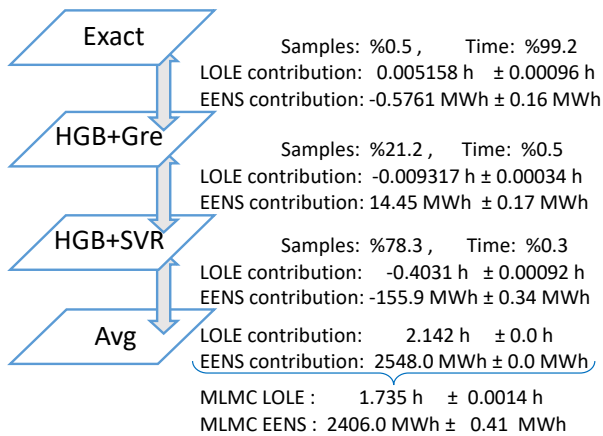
Exact

Samples: %0.5 , Time: %99.2
LOLE contribution: 0.005158 h ± 0.00096 h
EENS contribution: -0.5761 MWh ± 0.16 MWh

HGB+Gre

Samples: %21.2 , Time: %0.5
LOLE contribution: -0.009317 h ± 0.00034 h
EENS contribution: 14.45 MWh ± 0.17 MWh

HGB+SVR

Samples: %78.3 , Time: %0.3
LOLE contribution: -0.4031 h ± 0.00092 h
EENS contribution: -155.9 MWh ± 0.34 MWh

Avg

LOLE contribution: 2.142 h ± 0.0 h
EENS contribution: 2548.0 MWh ± 0.0 MWh

MLMC LOLE : 1.735 h ± 0.0014 h
MLMC EENS : 2406.0 MWh ± 0.41 MWh